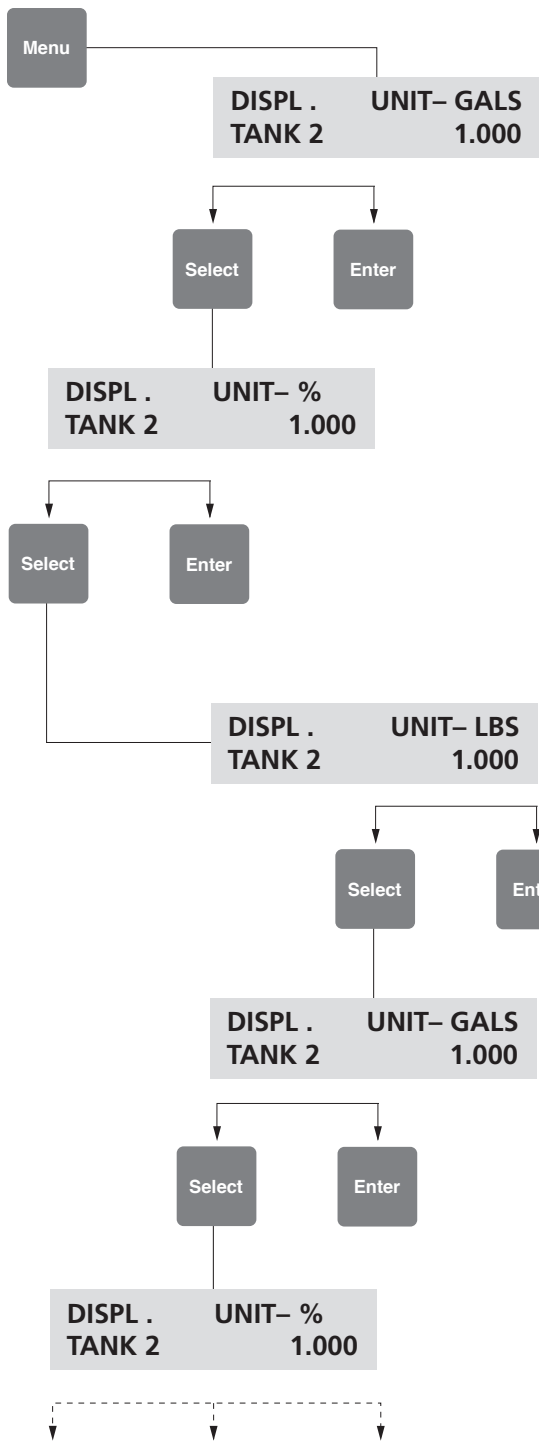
Menu

DISPL . UNIT– GALS
TANK 2 1.000

Select

Enter

DISPL . UNIT– %
TANK 2 1.000

Select

Enter

DISPL . UNIT– LBS
TANK 2 1.000

Select

Ent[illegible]

DISPL . UNIT– GALS
TANK 2 1.000

Select

Enter

DISPL . UNIT– %
TANK 2 1.000